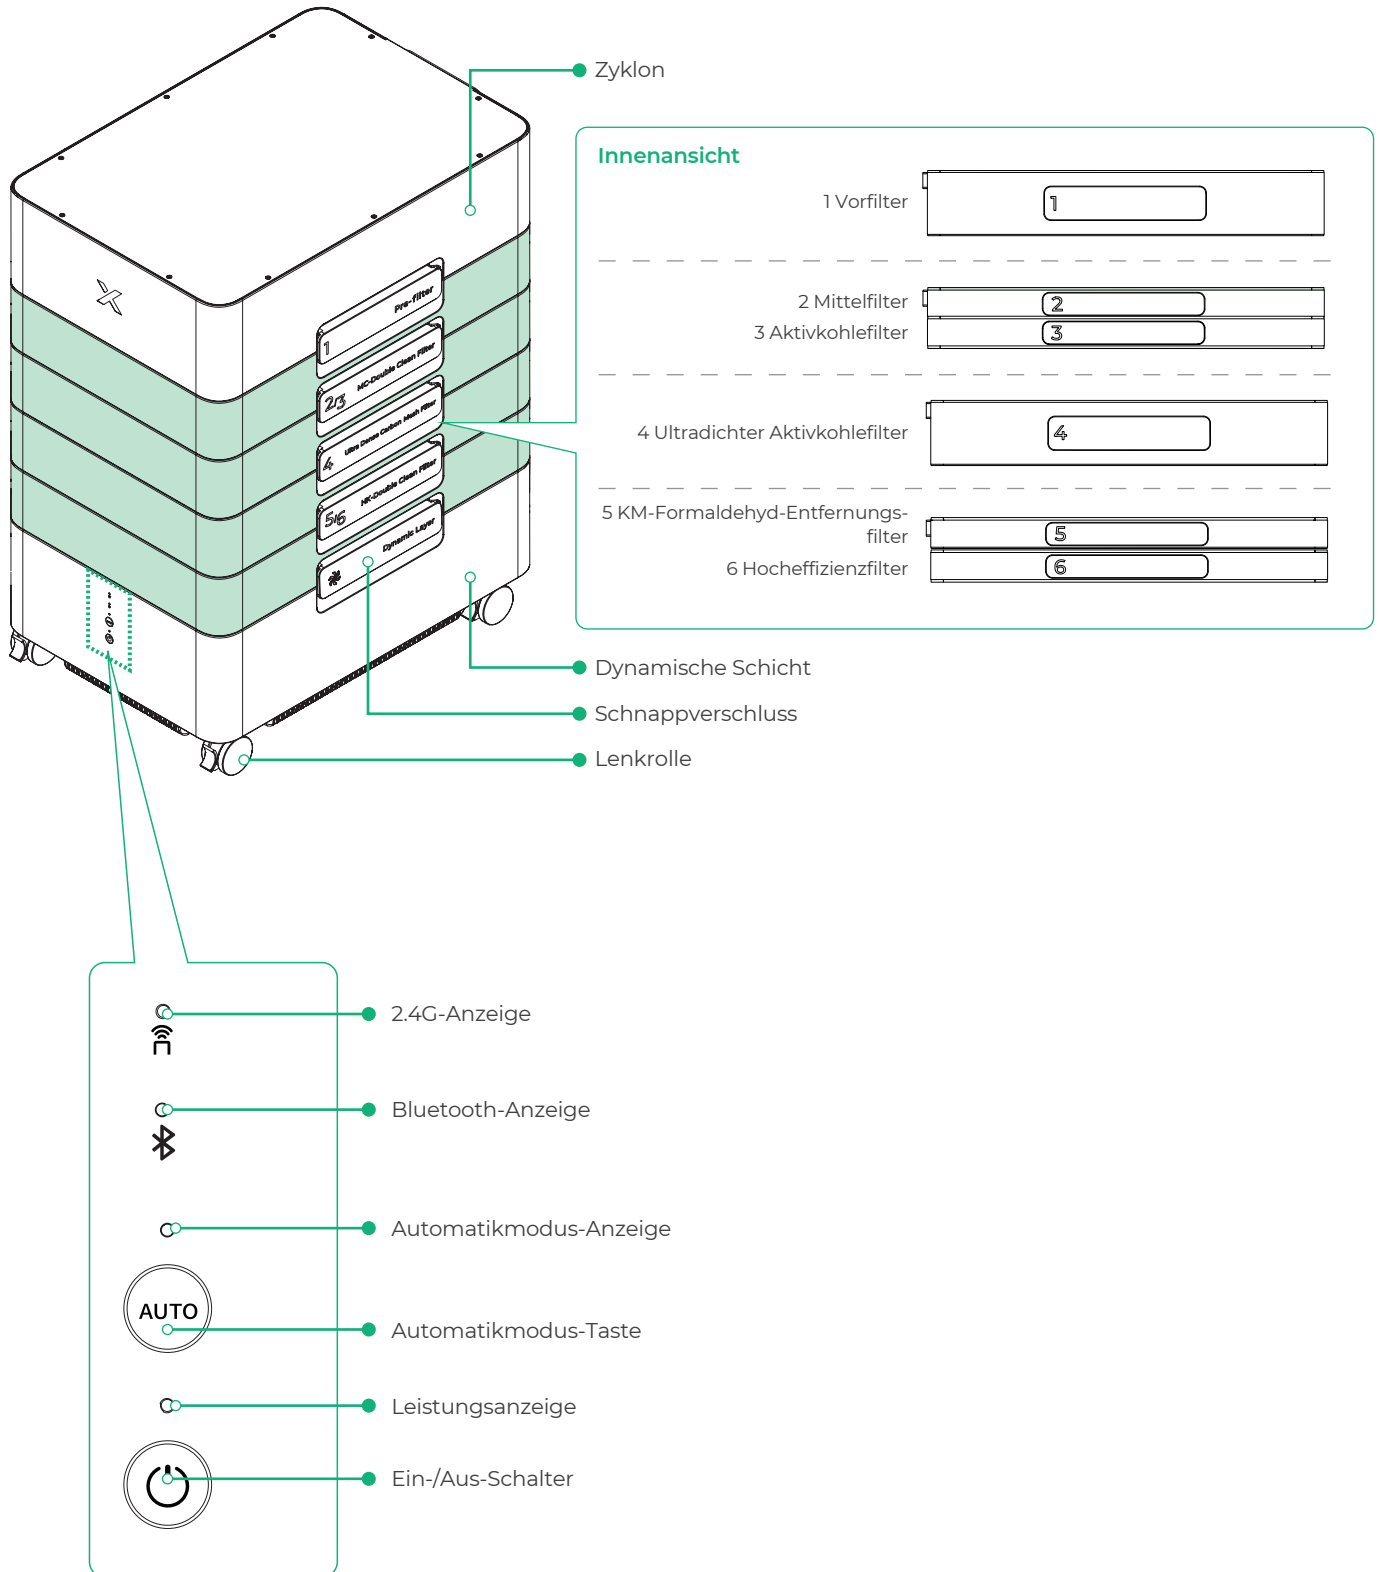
Zyklon

Pre-filter
1
MC-Double Clean Filter
2/3
Ultra Dense Carbon Mesh Filter
4
HK-Double Clean Filter
5/6
Dynamic Layer

Innenansicht

1 Vorfilter
1

2 Mittelfilter
2
3 Aktivkohlefilter
3

4 Ultradichter Aktivkohlefilter
4

5 KM-Formaldehyd-Entfernungsfilter
5
6 Hocheffizienzfilter
6

Dynamische Schicht

Schnappverschluss

Lenkrolle

2.4G-Anzeige

Bluetooth-Anzeige

Automatikmodus-Anzeige

AUTO

Automatikmodus-Taste

Leistungsanzeige

Ein-/Aus-Schalter